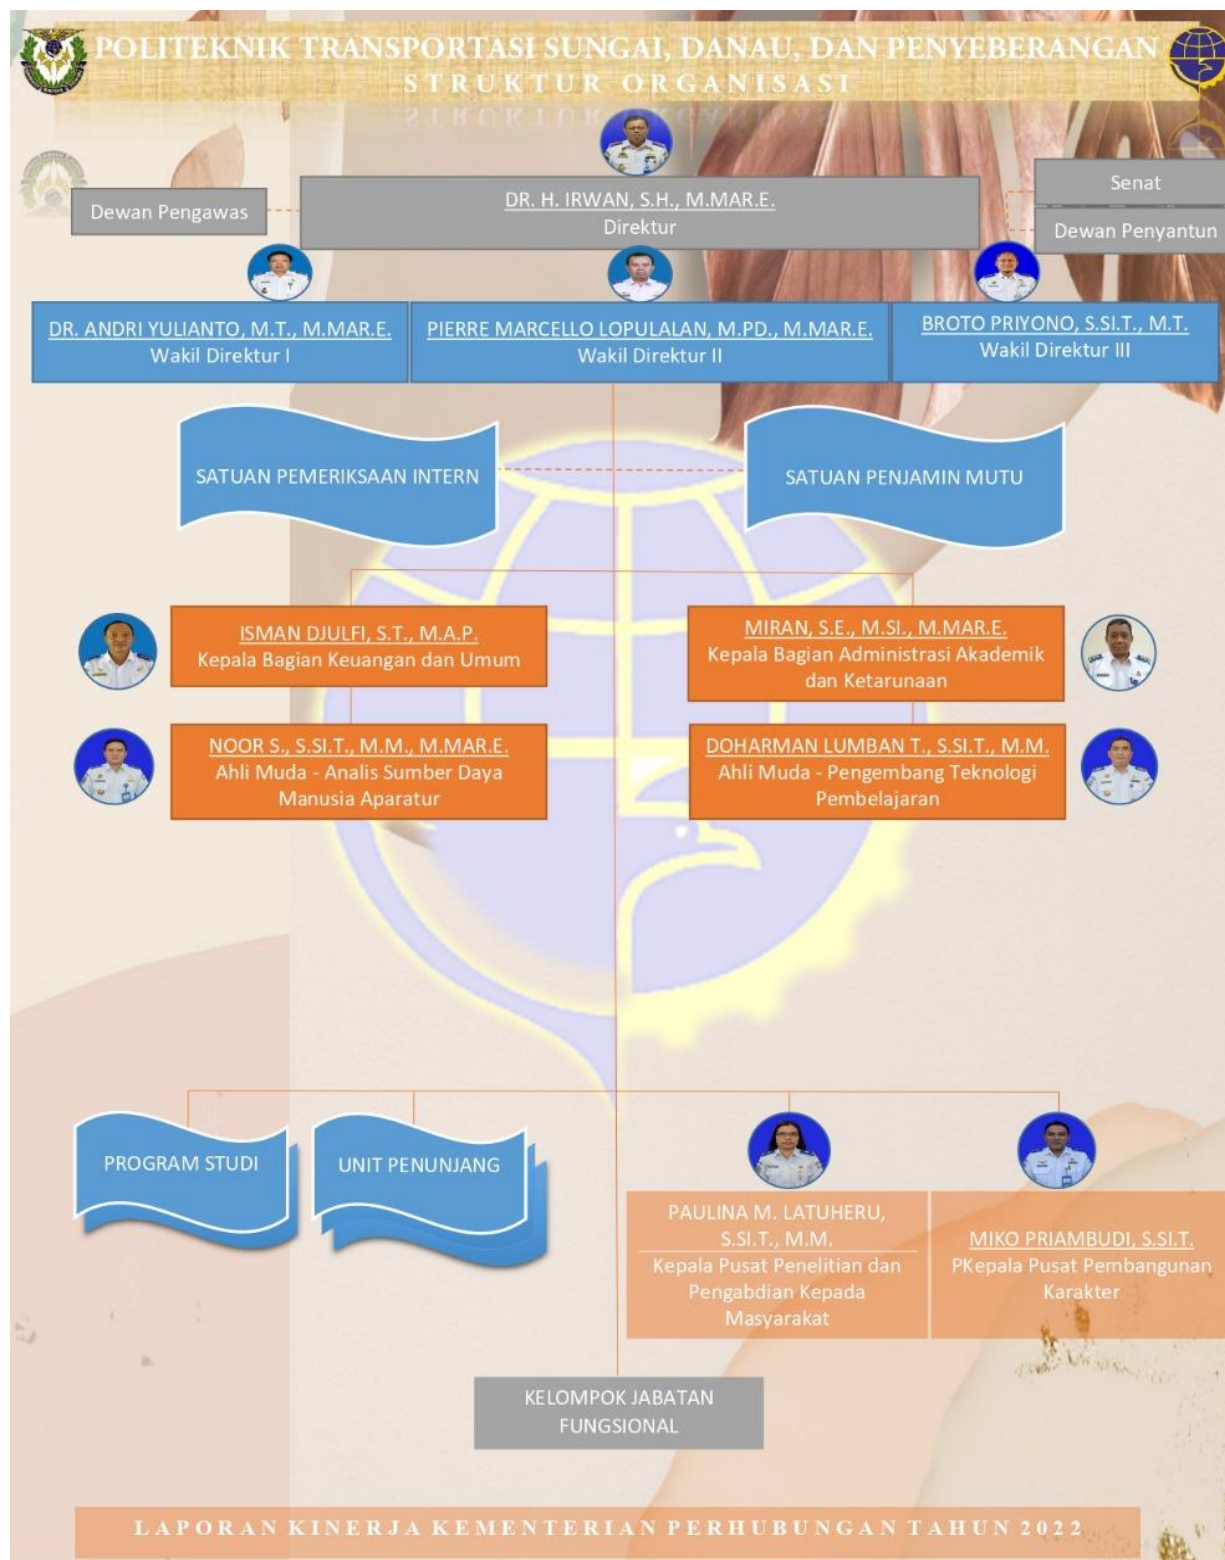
POLITEKNIK TRANSPORTASI SUNGAI, DANAU, DAN PENYEBERANGAN
STRUKTUR ORGANISASI

Dewan Pengawas

DR. H. IRWAN, S.H., M.MAR.E.
Direktur

Senat

Dewan Penyantun

DR. ANDRI YULIANTO, M.T., M.MAR.E.
Wakil Direktur I

PIERRE MARCELLO LOPULALAN, M.PD., M.MAR.E.
Wakil Direktur II

BROTO PRIYONO, S.SI.T., M.T.
Wakil Direktur III

SATUAN PEMERIKSAAN INTERN

SATUAN PENJAMIN MUTU

ISMAN DJULFI, S.T., M.A.P.
Kepala Bagian Keuangan dan Umum

MIRAN, S.E., M.SI., M.MAR.E.
Kepala Bagian Administrasi Akademik dan Ketarunaan

NOOR S., S.SI.T., M.M., M.MAR.E.
Ahli Muda - Analis Sumber Daya Manusia Aparatur

DOHARMAN LUMBAN T., S.SI.T., M.M.
Ahli Muda - Pengembang Teknologi Pembelajaran

PROGRAM STUDI

UNIT PENUNJANG

PAULINA M. LATUHERU, S.SI.T., M.M.
Kepala Pusat Penelitian dan Pengabdian Kepada Masyarakat

MIKO PRIAMBUDI, S.SI.T.
PKepala Pusat Pembangunan Karakter

KELOMPOK JABATAN FUNGSIONAL

LAPORAN KINERJA KEMENTERIAN PERHUBUNGAN TAHUN 2022